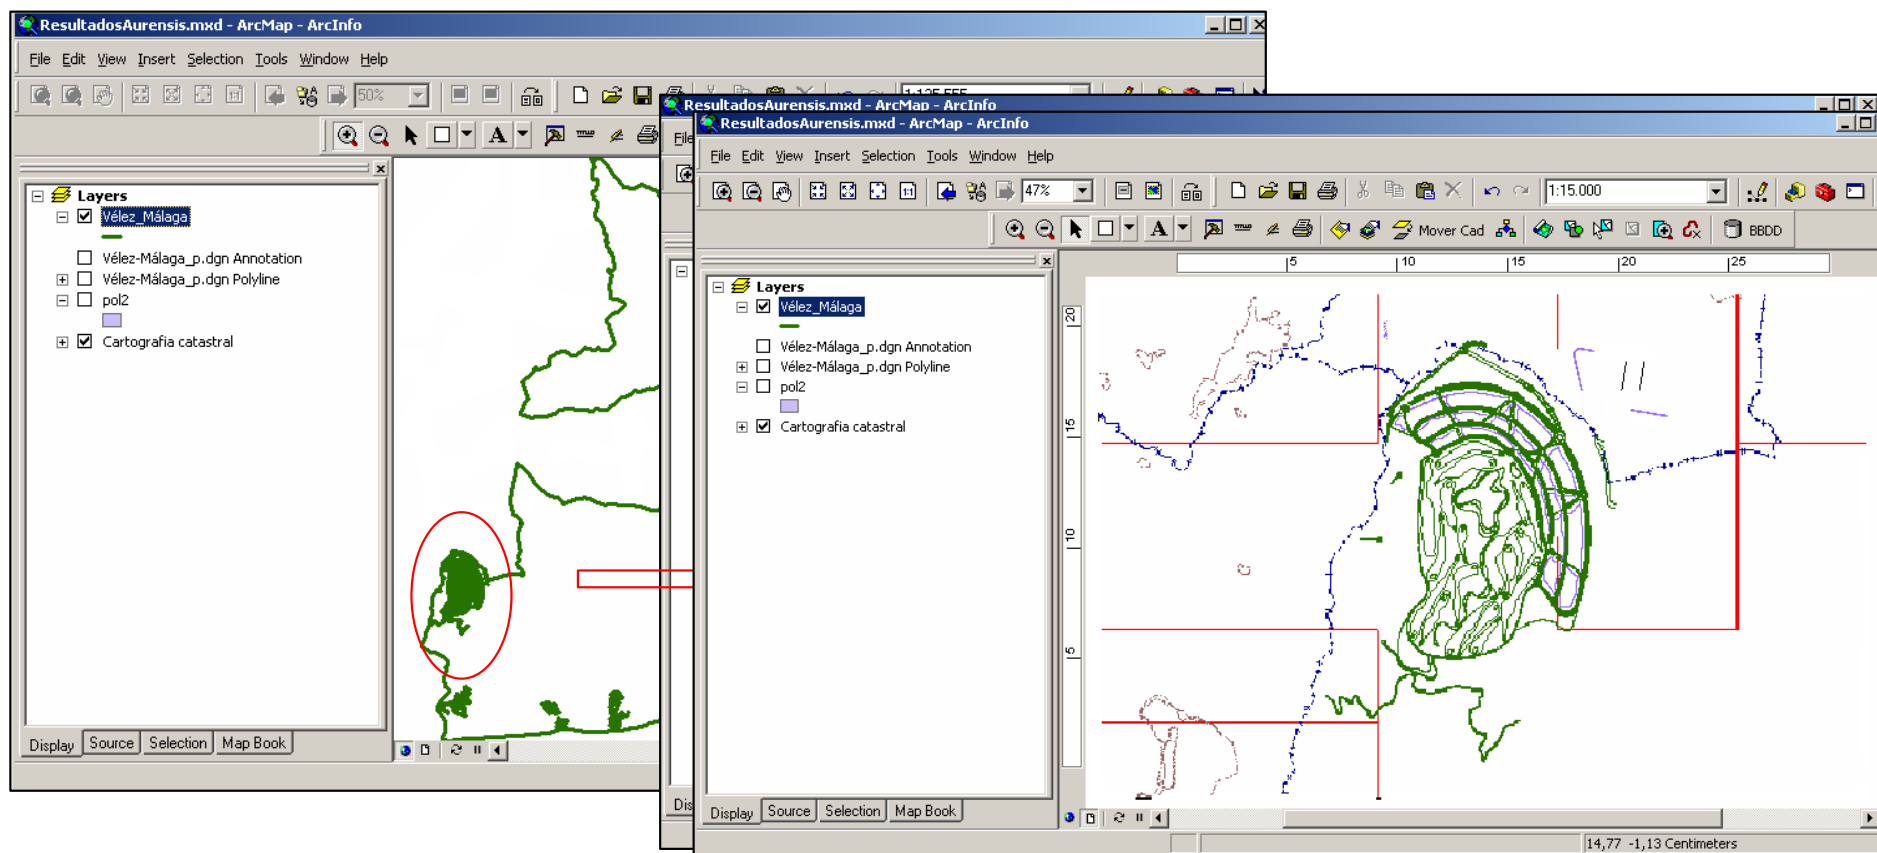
ResultadosAurensis.mxd - ArcMap - ArcInfo

File Edit View Insert Selection Tools Window Help

50%

1:125.555

Layers
Vélez_Málaga
Vélez-Málaga_p.dgn Annotation
Vélez-Málaga_p.dgn Polyline
pol2
Cartografia catastral

Display Source Selection Map Book

ResultadosAurensis.mxd - ArcMap - ArcInfo

File

Dis

ResultadosAurensis.mxd - ArcMap - ArcInfo

File Edit View Insert Selection Tools Window Help

47%

1:15.000

Mover Cad

BBDD

Layers
Vélez_Málaga
Vélez-Málaga_p.dgn Annotation
Vélez-Málaga_p.dgn Polyline
pol2
Cartografia catastral

5 10 15 20 25

20 15 10 5

Display Source Selection Map Book

14,77 -1,13 Centimeters